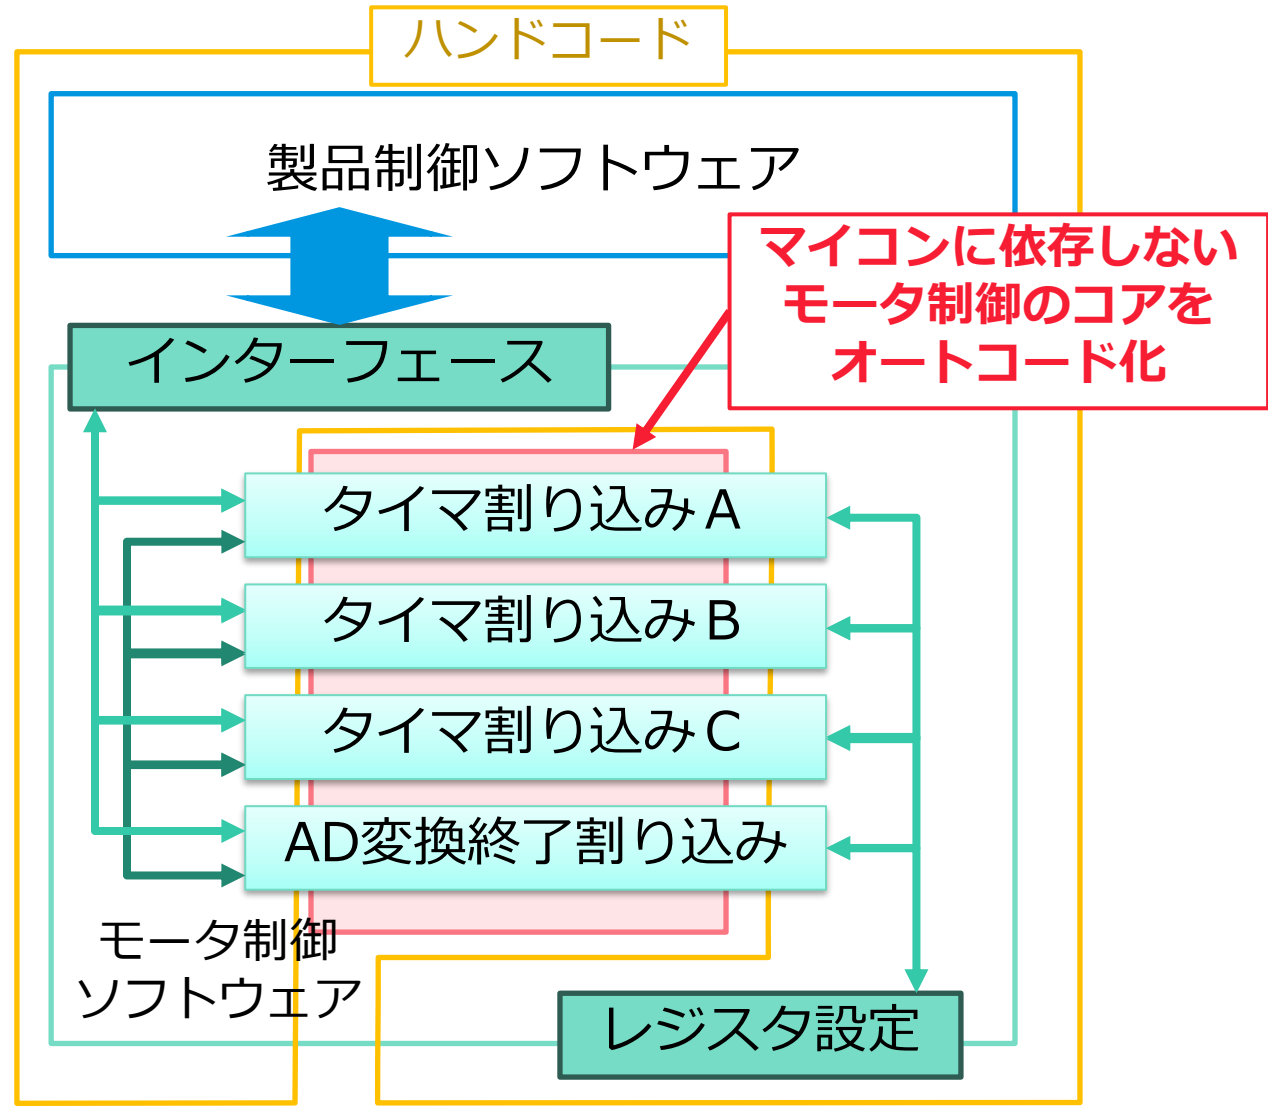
ハンドコード

製品制御ソフトウェア

マイコンに依存しないモータ制御のコアをオートコード化

インターフェース

タイマ割り込みA

タイマ割り込みB

タイマ割り込みC

AD変換終了割り込み

モータ制御ソフトウェア

レジスタ設定